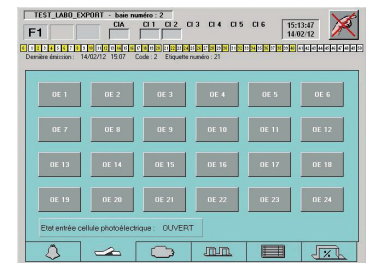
TEST_LABO_EXPORT - baie numéro : 2

F1

CIA CI 1 CI 2 CI 3 CI 4 CI 5 CI 6

15:13:47
14/02/12

Dernière émission : 14/02/12 15:07 Code : 2 Etiquette numéro : 21

OE 1
OE 2
OE 3
OE 4
OE 5
OE 6
OE 7
OE 8
OE 9
OE 10
OE 11
OE 12
OE 13
OE 14
OE 15
OE 16
OE 17
OE 18
OE 19
OE 20
OE 21
OE 22
OE 23
OE 24

Etat entrée cellule photoélectrique : OUVERT